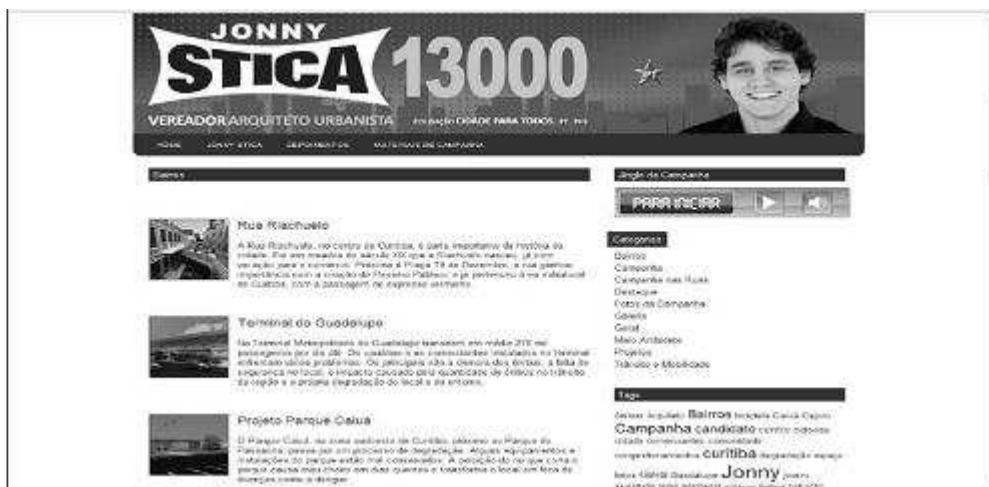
JONNY
STICA 13000

VEREADOR ARQUITETO URBANISTA

Coligação CIDADE PARA TODOS PT PHS

HOME JONNY STICA DEPOIMENTOS MATERIAIS DE CAMPANHA

Bairros

Rua Riachuelo

A Rua Riachuelo, no centro de Curitiba, é parte importante da história da cidade. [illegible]

Terminal do Guadalupe

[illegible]

Projeto Parque Caiuá

O Parque Caiuá, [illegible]

Jingle da Campanha

PARA INICIAR

Categorias

Bairros
Campanha
Campanha nas Ruas
Destaque
Fotos da Campanha
Galeria
Geral
Meio Ambiente
Projetos
Trânsito e Mobilidade

Tags

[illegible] Bairros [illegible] Campanha candidato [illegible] curitiba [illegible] Jonny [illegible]